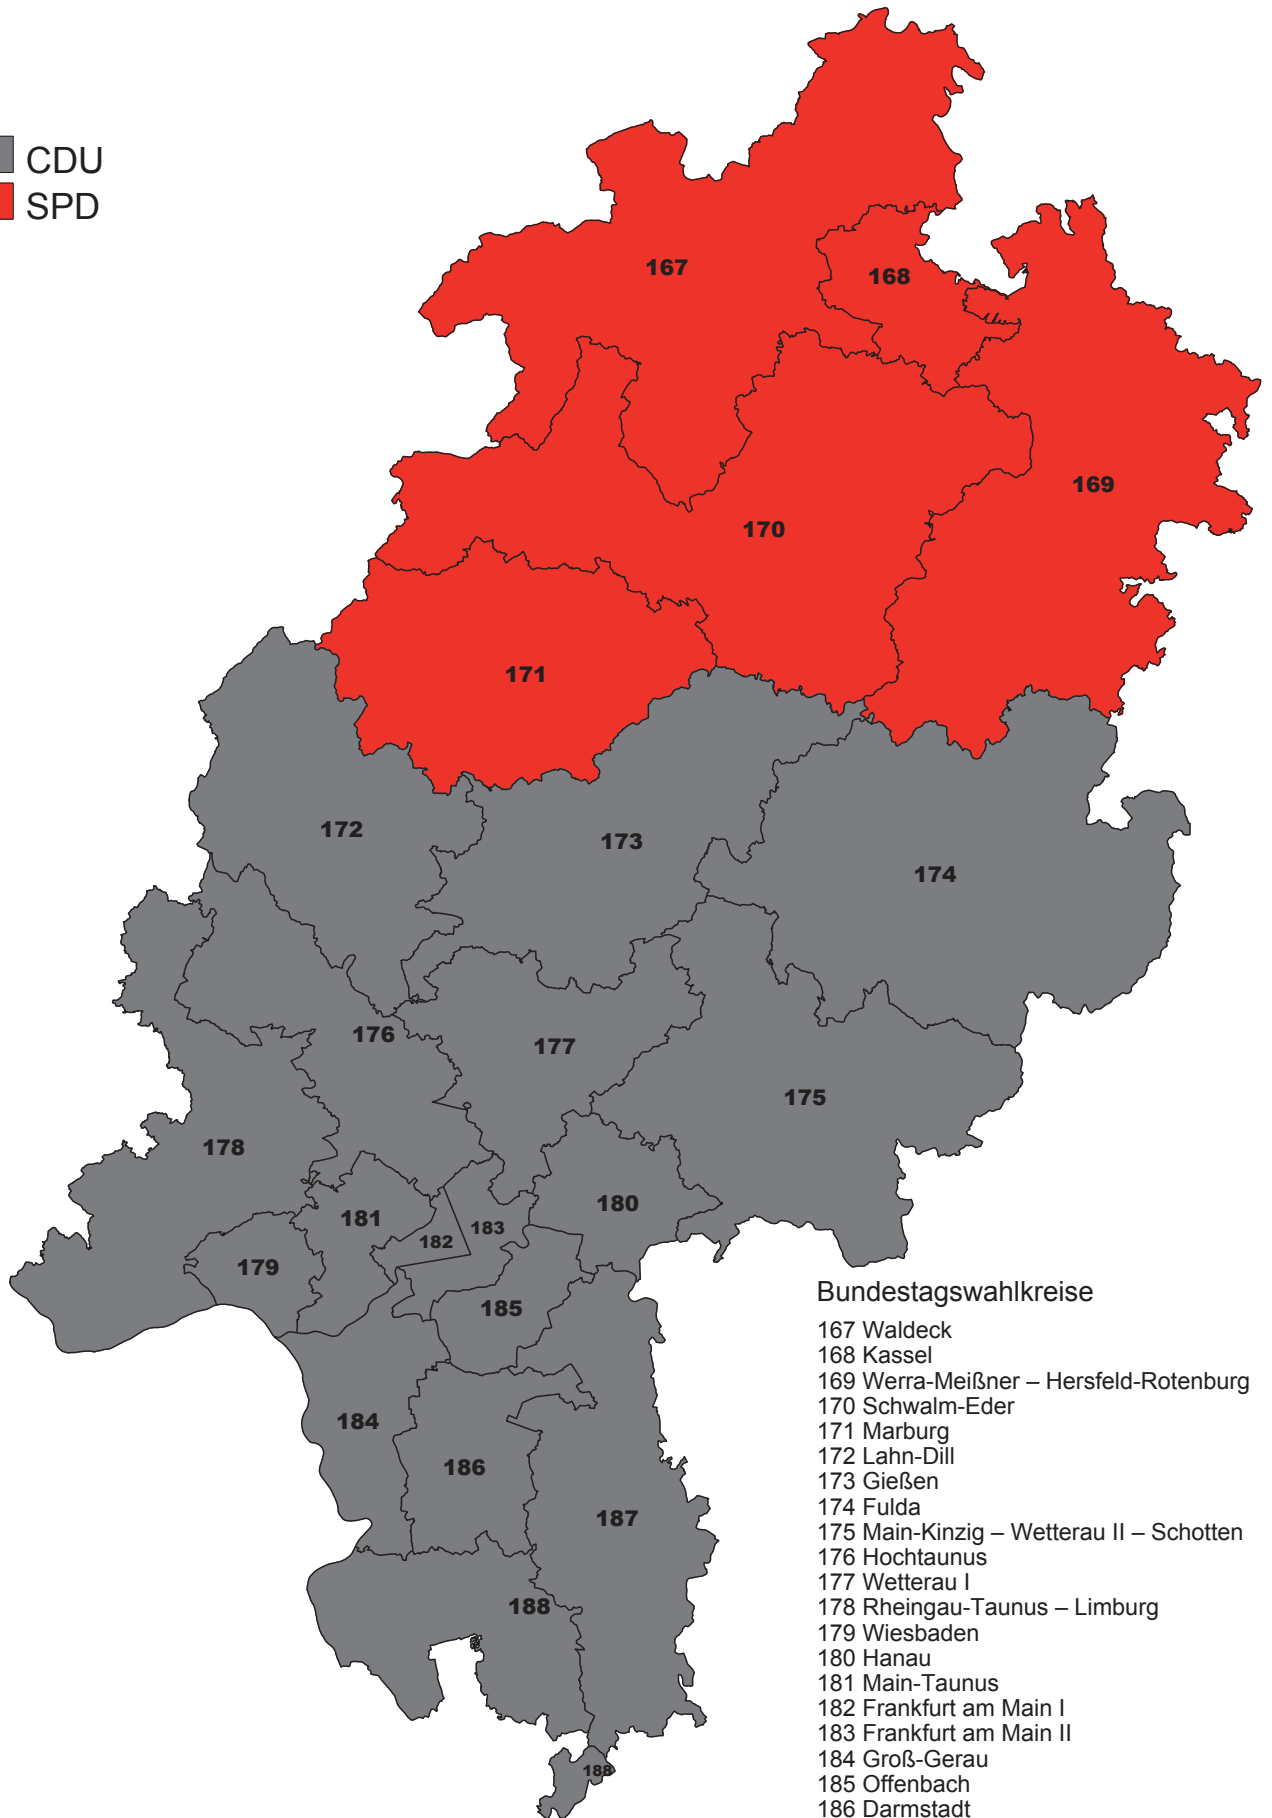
CDU
SPD

167
168
169
170
171
172
173
174
175
176
177
178
179
180
181
182
183
185
184
186
187
188
188

Bundestagswahlkreise
167 Waldeck
168 Kassel
169 Werra-Meißner – Hersfeld-Rotenburg
170 Schwalm-Eder
171 Marburg
172 Lahn-Dill
173 Gießen
174 Fulda
175 Main-Kinzig – Wetterau II – Schotten
176 Hochtaunus
177 Wetterau I
178 Rheingau-Taunus – Limburg
179 Wiesbaden
180 Hanau
181 Main-Taunus
182 Frankfurt am Main I
183 Frankfurt am Main II
184 Groß-Gerau
185 Offenbach
186 Darmstadt